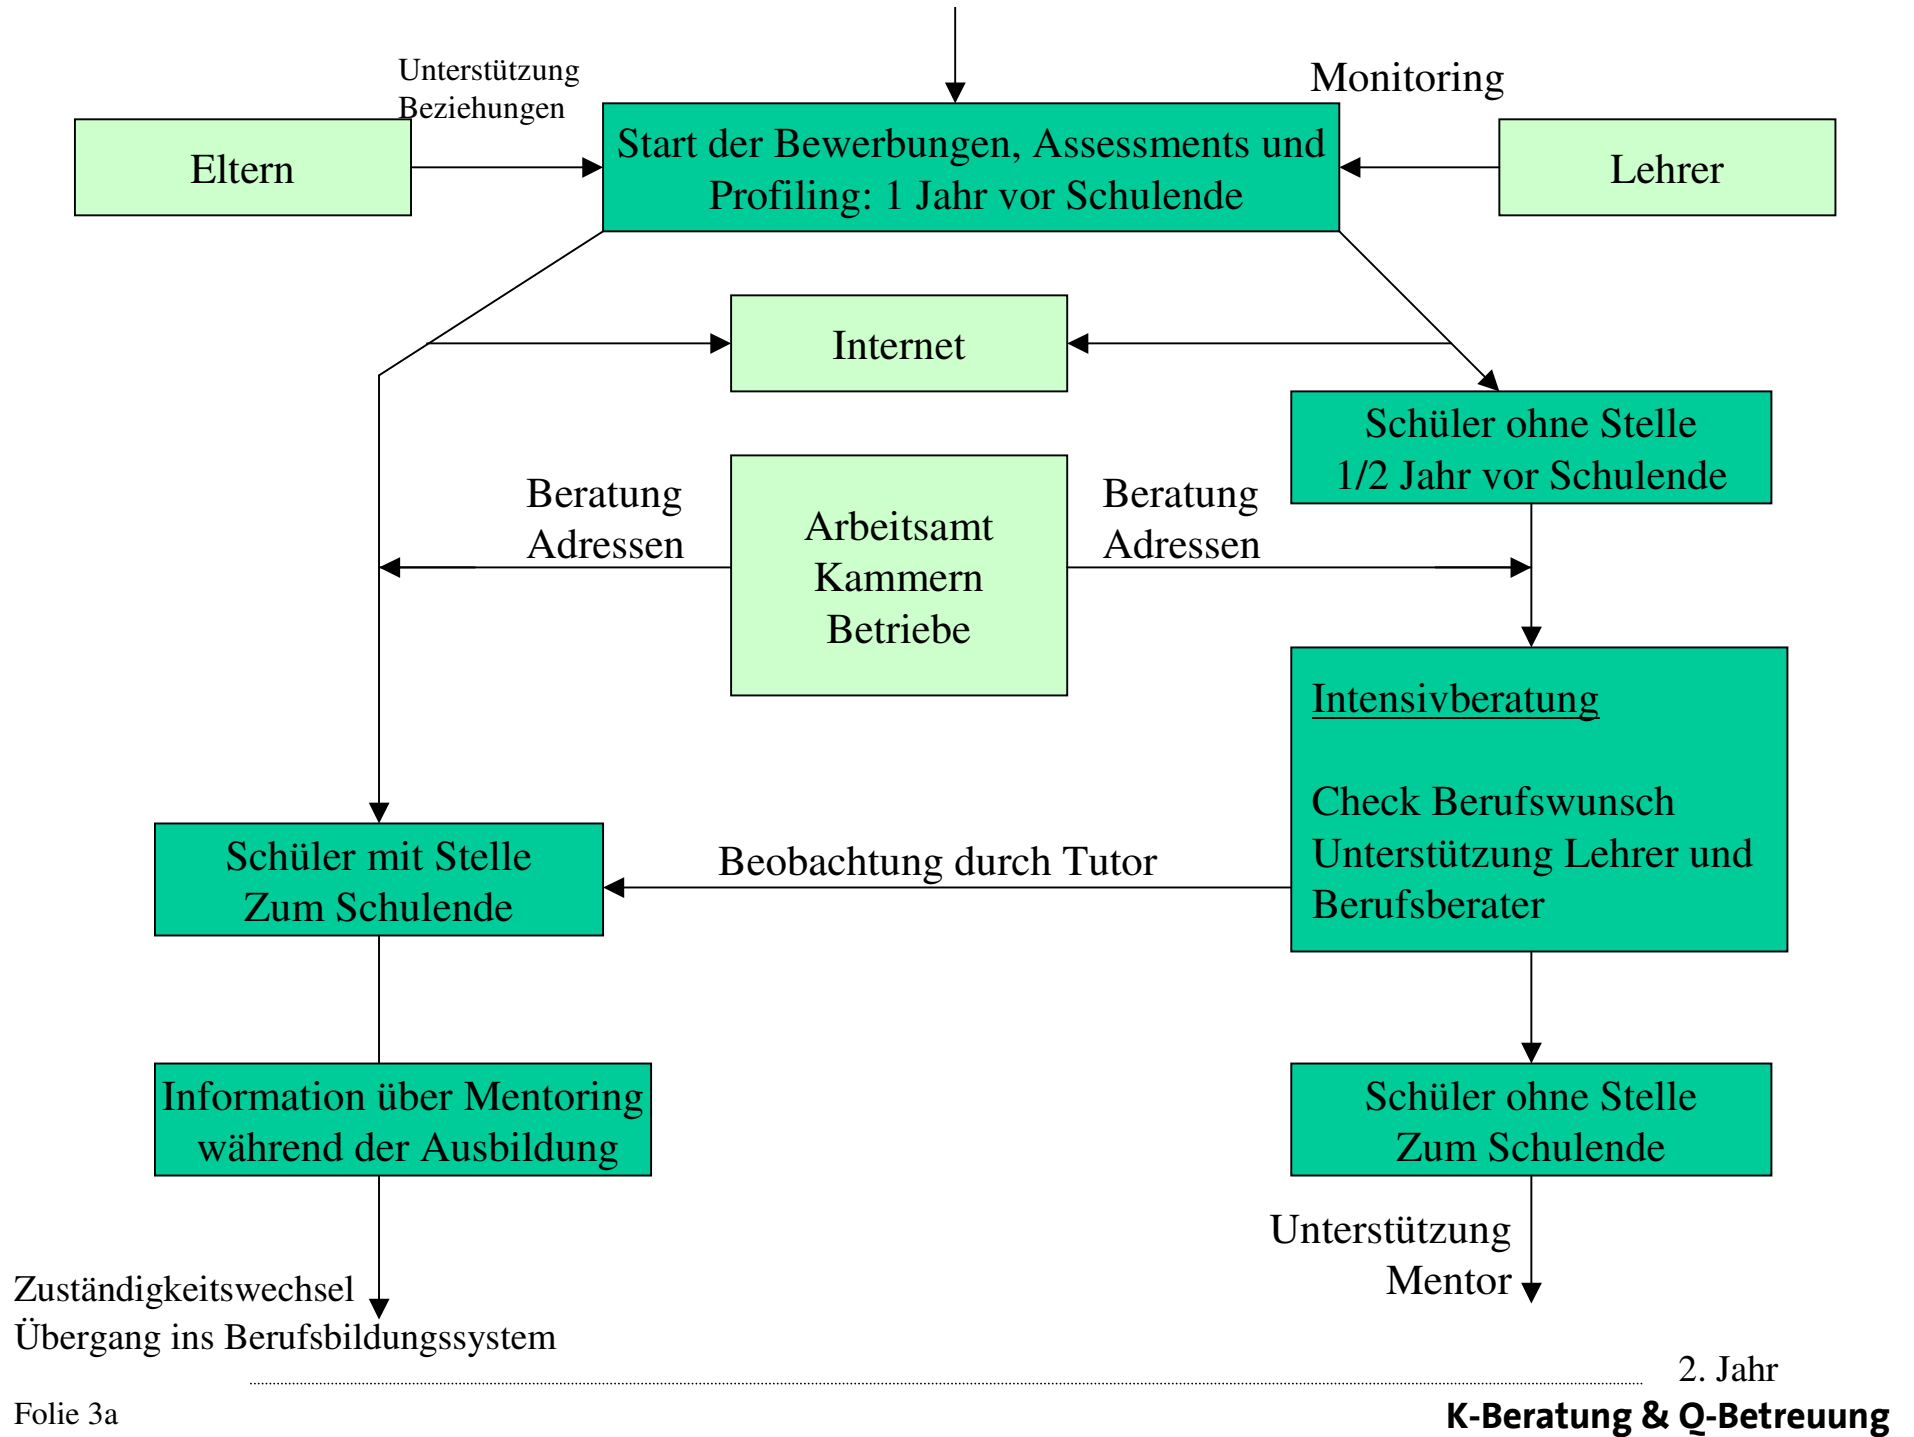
Unterstützung
Beziehungen

Monitoring

Eltern

Start der Bewerbungen, Assessments und Profiling: 1 Jahr vor Schulende

Lehrer

Internet

Schüler ohne Stelle
1/2 Jahr vor Schulende

Beratung
Adressen

Arbeitsamt
Kammern
Betriebe

Beratung
Adressen

Intensivberatung

Check Berufswunsch
Unterstützung Lehrer und Berufsberater

Schüler mit Stelle
Zum Schulende

Beobachtung durch Tutor

Information über Mentoring während der Ausbildung

Schüler ohne Stelle
Zum Schulende

Unterstützung
Mentor

Zuständigkeitswechsel
Übergang ins Berufsbildungssystem

2. Jahr

Folie 3a

K-Beratung & Q-Betreuung